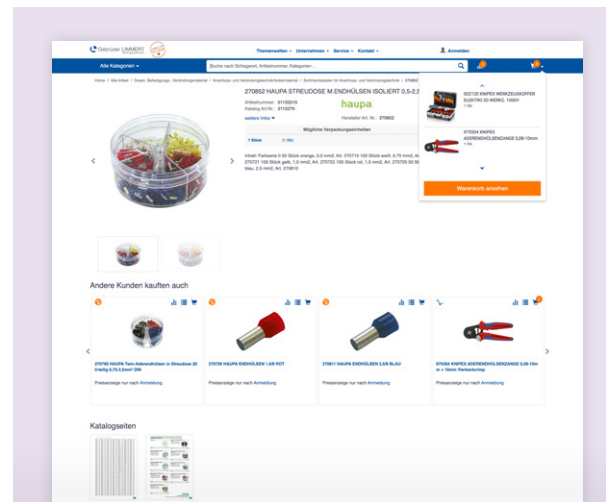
Gebrüder LIMMERT

Themenwelten ▾ Unternehmen ▾ Service ▾ Kontakt ▾

Anmelden

Alle Kategorien ▾

Suche nach Schlagwort, Artikelnummer, Kategorien ...

Home / Alle Artikel / Dosen, Befestigungs-, Verbindungsmaterial / Anschluss- und Verbindungstechnikmaterial / Sortimentskasten für Anschluss- und Verbindungstechnik / 270852

270852 HAUPA STREUDOSE M.ENDHÜLSEN ISOLIERT 0,5-2,5

Artikelnummer: 3110215
Katalog Art.Nr.: 3110276

haupa

Hersteller Art.-Nr.: 270852

weitere Infos ▾

Mögliche Verpackungseinheiten

1 Stück

Inhalt: Farbserie 8 00 Stück orange, 0,5 mm2, Art. 270714 100 Stück weiß, 0,75 mm2, Art. 270701 100 Stück gelb, 1,0 mm2, Art. 270703 100 Stück rot, 1,5 mm2, Art. 270725 50 Stück blau, 2,5 mm2, Art. 270610

002120 KNIPEX WERKZEUGKOFFER ELEKTRO 20-WERKZ. 1000V
1 Stk.

975304 KNIPEX ADERENDHÜLSENZANGE 0,08-10mm
1 Stk.

Warenkorb ansehen

Andere Kunden kauften auch

270760 HAUPA Twin-Aderendhülsen in Streudose 20 0-teilig 0,75-2,5mm² DIN

Preisanzeige nur nach Anmeldung

270750 HAUPA ENDHÜLSEN 1,5/8 ROT

Preisanzeige nur nach Anmeldung

270811 HAUPA ENDHÜLSEN 2,5/8 BLAU

Preisanzeige nur nach Anmeldung

975304 KNIPEX ADERENDHÜLSENZANGE 0,08-10m m + 16mm Wartungstrap

Preisanzeige nur nach Anmeldung

Katalogseiten